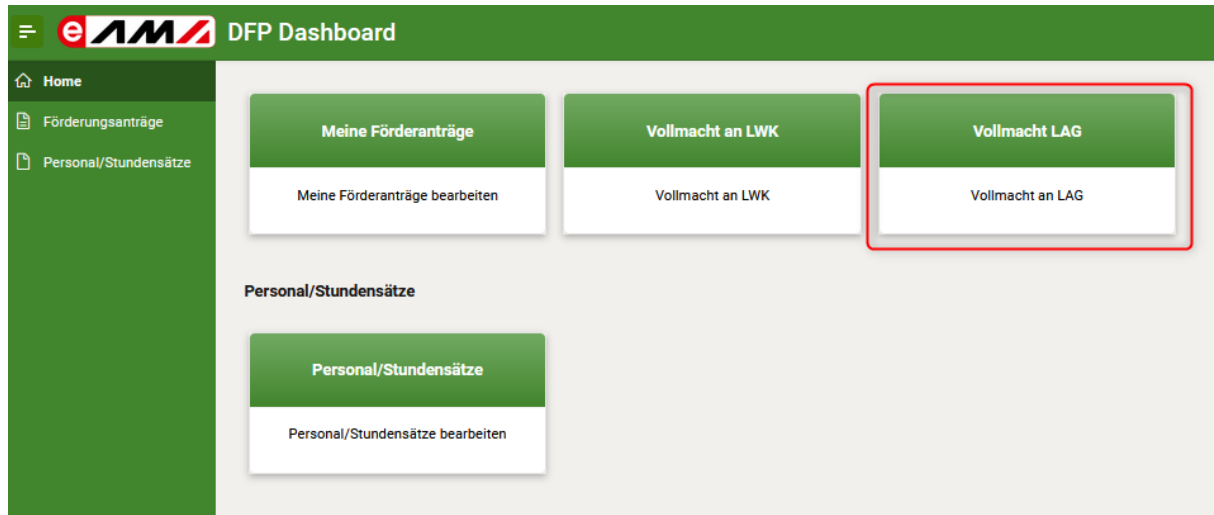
eAMA DFP Dashboard

Home
Förderungsanträge
Personal/Stundensätze

Meine Förderanträge
Meine Förderanträge bearbeiten

Vollmacht an LWK
Vollmacht an LWK

Vollmacht LAG
Vollmacht an LAG

Personal/Stundensätze

Personal/Stundensätze
Personal/Stundensätze bearbeiten